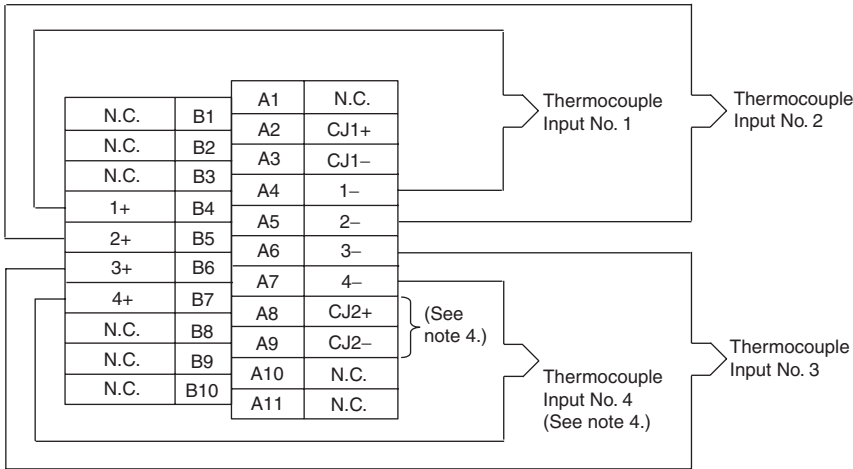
| | |
|---|---|
| N.C. | B1 |
| N.C. | B2 |
| N.C. | B3 |
| 1+ | B4 |
| 2+ | B5 |
| 3+ | B6 |
| 4+ | B7 |
| N.C. | B8 |
| N.C. | B9 |
| N.C. | B10 |

| | |
|---|---|
| A1 | N.C. |
| A2 | CJ1+ |
| A3 | CJ1− |
| A4 | 1− |
| A5 | 2− |
| A6 | 3− |
| A7 | 4− |
| A8 | CJ2+ |
| A9 | CJ2− |
| A10 | N.C. |
| A11 | N.C. |

Thermocouple Input No. 1

Thermocouple Input No. 2

(See note 4.)

Thermocouple Input No. 3

Thermocouple Input No. 4 (See note 4.)